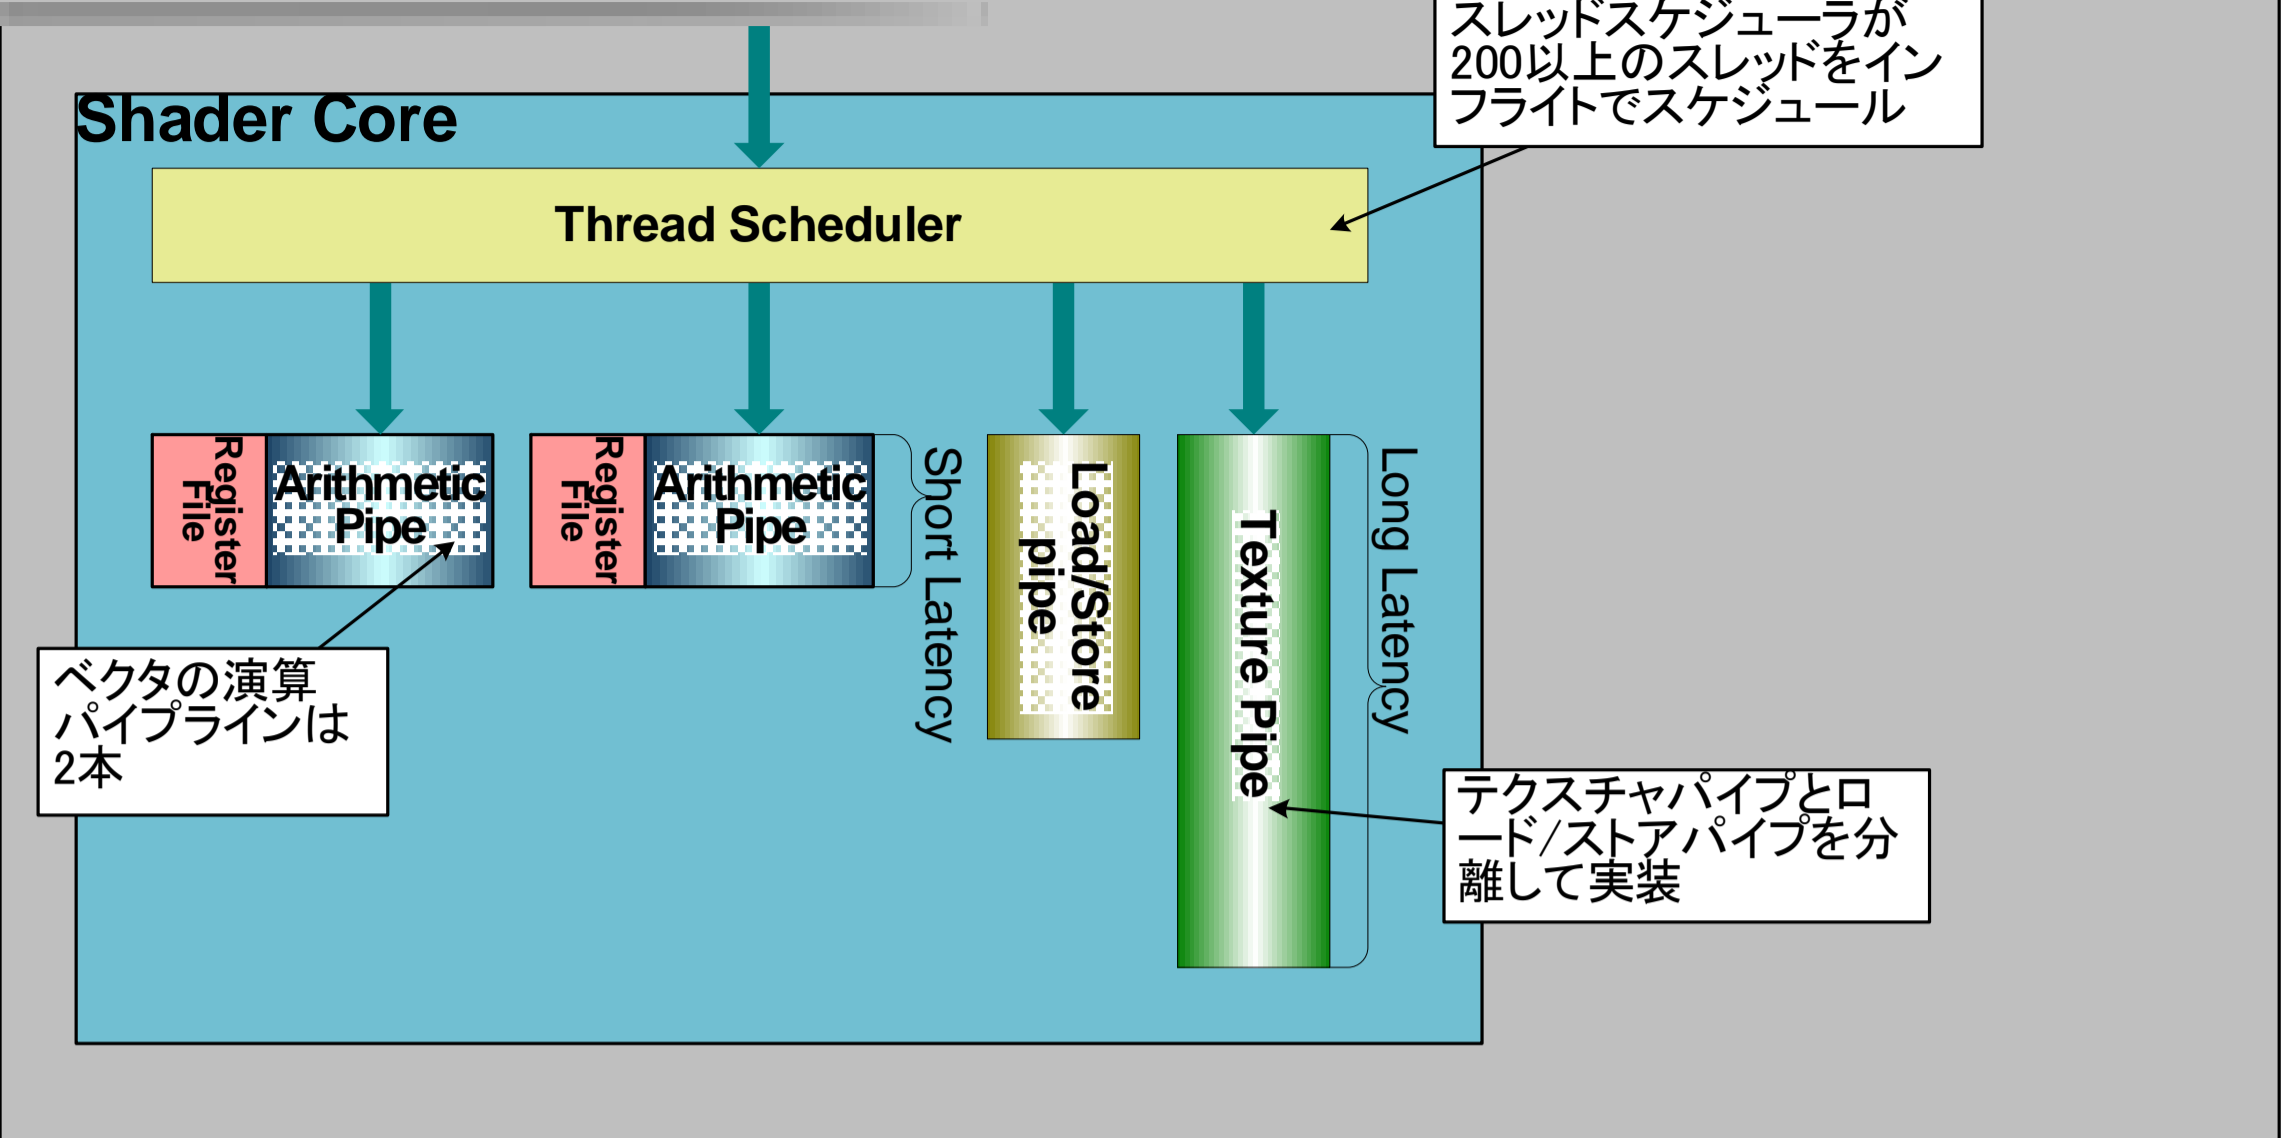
スレッドスケジューラが200以上のスレッドをインフライトでスケジュール

Shader Core

Thread Scheduler

Register File

Arithmetic Pipe

Register File

Arithmetic Pipe

Short Latency

Load/Store pipe

Texture Pipe

Long Latency

ベクタの演算パイプラインは2本

テクスチャパイプとロード/ストアパイプを分離して実装